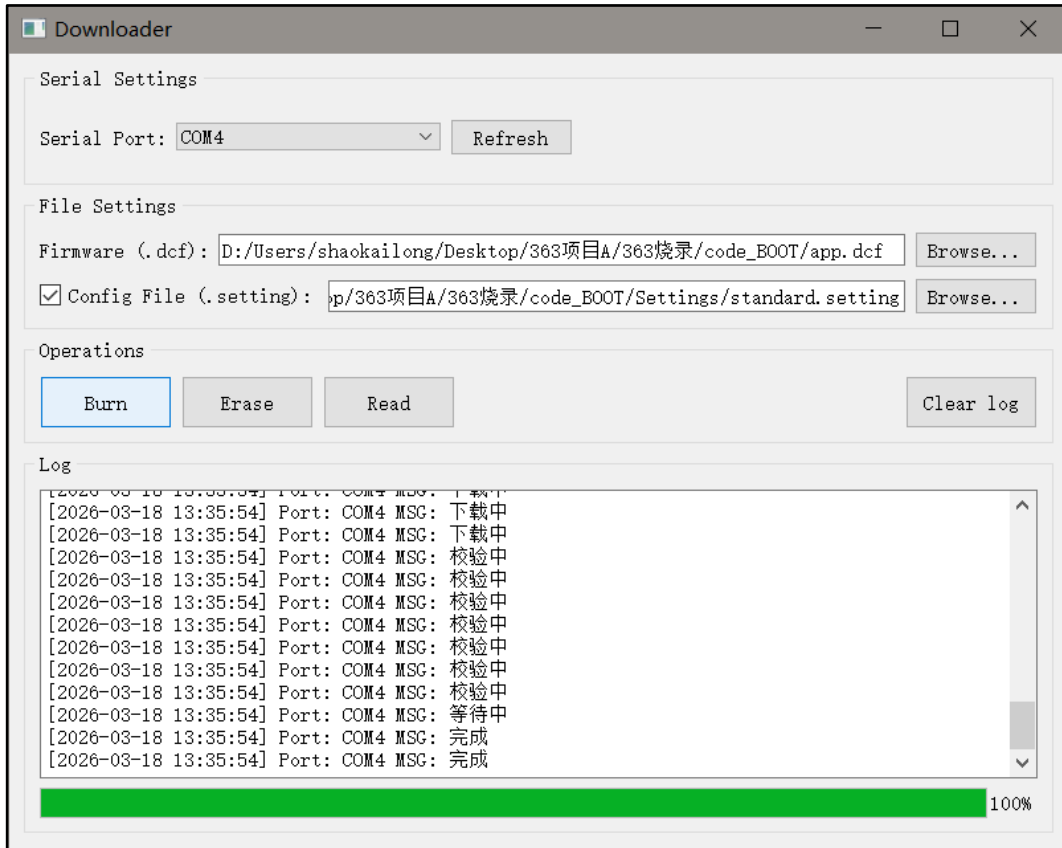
Downloader

Serial Settings

Serial Port: COM4 Refresh

File Settings

Firmware (.dcf): D:/Users/shaokailong/Desktop/363项目A/363烧录/code_BOOT/app.dcf Browse...

Config File (.setting): p/363项目A/363烧录/code_BOOT/Settings/standard.setting Browse...

Operations

Burn Erase Read Clear log

Log

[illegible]
[2026-03-18 13:35:54] Port: COM4 MSG: 下载中
[2026-03-18 13:35:54] Port: COM4 MSG: 下载中
[2026-03-18 13:35:54] Port: COM4 MSG: 校验中
[2026-03-18 13:35:54] Port: COM4 MSG: 校验中
[2026-03-18 13:35:54] Port: COM4 MSG: 校验中
[2026-03-18 13:35:54] Port: COM4 MSG: 校验中
[2026-03-18 13:35:54] Port: COM4 MSG: 校验中
[2026-03-18 13:35:54] Port: COM4 MSG: 校验中
[2026-03-18 13:35:54] Port: COM4 MSG: 校验中
[2026-03-18 13:35:54] Port: COM4 MSG: 等待中
[2026-03-18 13:35:54] Port: COM4 MSG: 完成
[2026-03-18 13:35:54] Port: COM4 MSG: 完成

100%